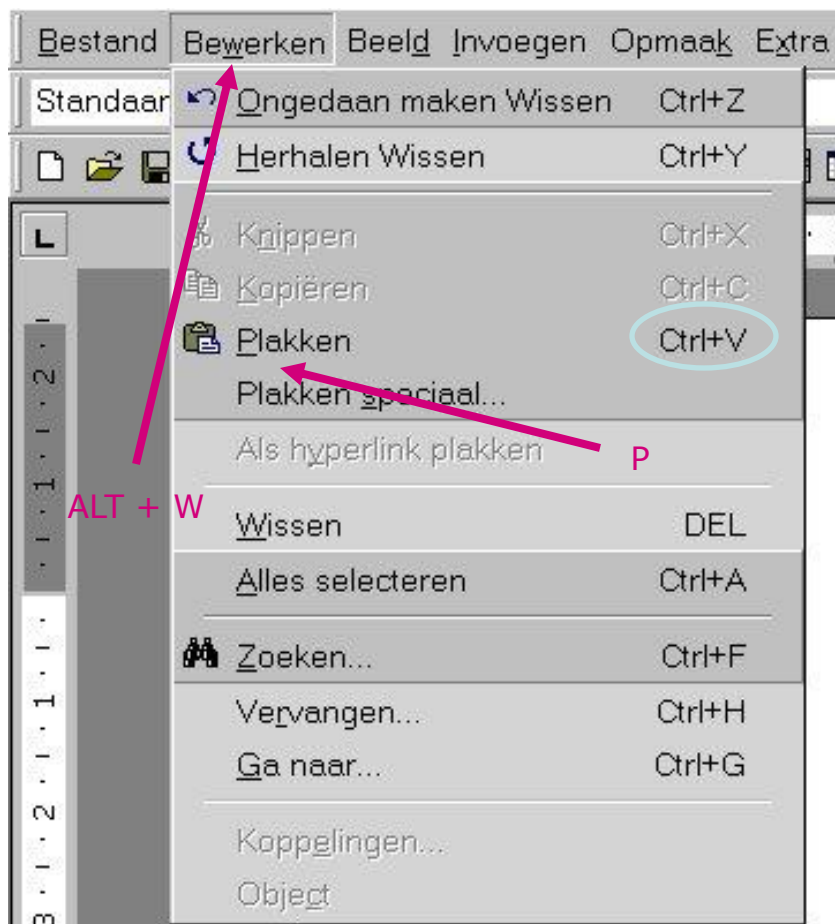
Bestand Bewerken Beeld Invoegen Opmaak Extra

Standaar

Ongedaan maken Wissen Ctrl+Z
Herhalen Wissen Ctrl+Y
Knippen Ctrl+X
Kopiëren Ctrl+C
Plakken Ctrl+V
Plakken speciaal...
Als hyperlink plakken
Wissen DEL
Alles selecteren Ctrl+A
Zoeken... Ctrl+F
Vervangen... Ctrl+H
Ga naar... Ctrl+G
Koppelingen...
Object

P

ALT + W

L

2 · 1 · 1 · 1 · 2 · 3